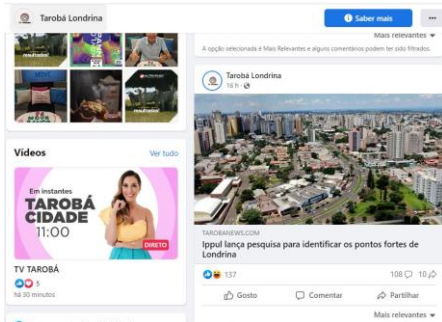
Tarobá Londrina

Saber mais

...

Mais relevantes

A opção selecionada é Mais Relevantes e alguns comentários podem ter sido filtrados.

Tarobá Londrina
16 h ·

TAROBANEWS.COM
Ippul lança pesquisa para identificar os pontos fortes de Londrina

137

108 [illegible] 10 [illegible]

Gosto

Comentar

Partilhar

Mais relevantes

Vídeos

Ver tudo

Em instantes
TAROBÁ CIDADE
11:00

DIRETO

TV TAROBÁ

5

há 30 minutos